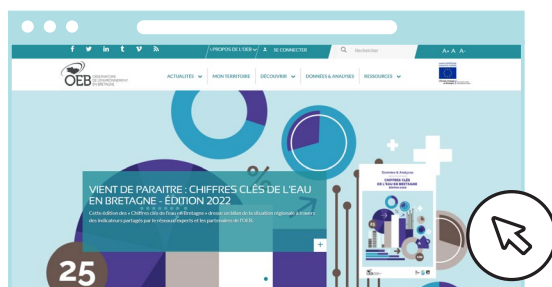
f y in t v

À PROPOS DE L'OEB  SE CONNECTER  Rechercher

A+ A A-

OEB OBSERVATOIRE DE L'ENVIRONNEMENT EN BRETAGNE

ACTUALITÉS  MON TERRITOIRE  DÉCOUVRIR  DONNÉES & ANALYSES  RESSOURCES

VIENT DE PARAITRE : CHIFFRES CLÉS DE L'EAU EN BRETAGNE - ÉDITION 2022

Cette édition des « Chiffres clés de l'eau en Bretagne » dresse un bilan de la situation régionale à travers des indicateurs partagés par le réseau d'experts et les partenaires de l'OEB.

Données & Analyses
CHIFFRES CLÉS DE L'EAU EN BRETAGNE
ÉDITION 2022

%

+

25